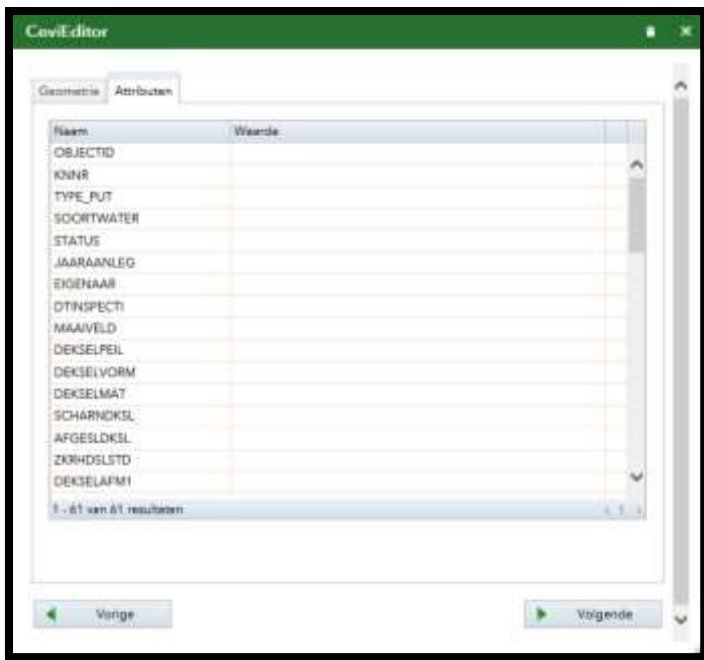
CoviEditor

Geometrie Attributen

| Naam | Waarde |
|---|---|
| OBJECTID | |
| KNNR | |
| TYPE_PUT | |
| SOORTWATER | |
| STATUS | |
| JAARAANLEG | |
| EIGENAAR | |
| DTINSPECTI | |
| MAAIVELD | |
| DEKSELPEIL | |
| DEKSELVORM | |
| DEKSELMAT | |
| SCHARNDKSL | |
| AFGESLDKSL | |
| ZKRHDSLSTD | |
| DEKSELAFM1 | |

1 - 61 van 61 resultaten

< 1 >

Vorige

Volgende